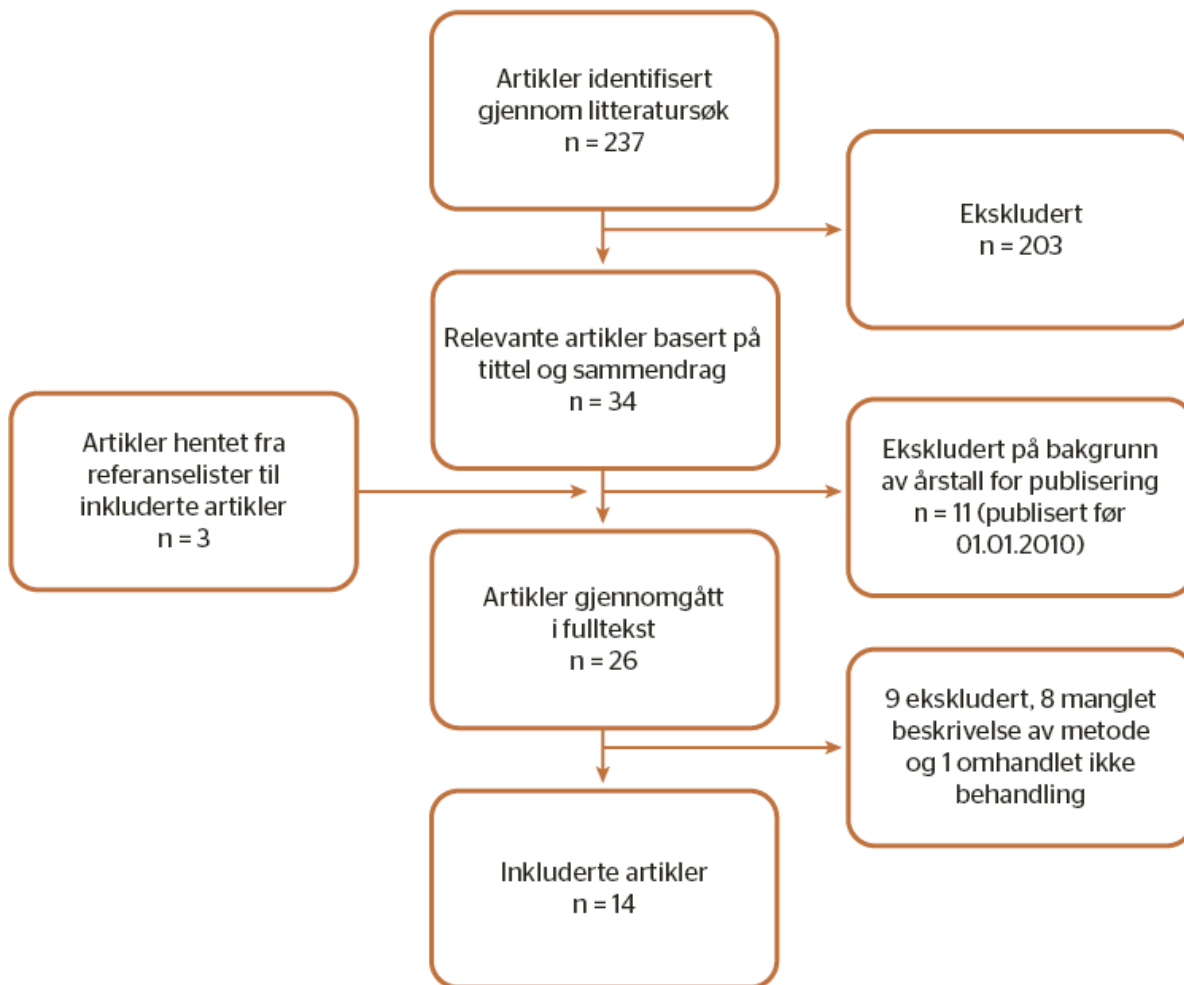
Artikler identifisert gjennom litteratursøk
n = 237

Ekskludert
n = 203

Relevante artikler basert på tittel og sammendrag
n = 34

Artikler hentet fra referanselister til inkluderte artikler
n = 3

Ekskludert på bakgrunn av årstall for publisering
n = 11 (publisert før 01.01.2010)

Artikler gjennomgått i fulltekst
n = 26

9 ekskludert, 8 manglet beskrivelse av metode og 1 omhandlet ikke behandling

Inkluderte artikler
n = 14